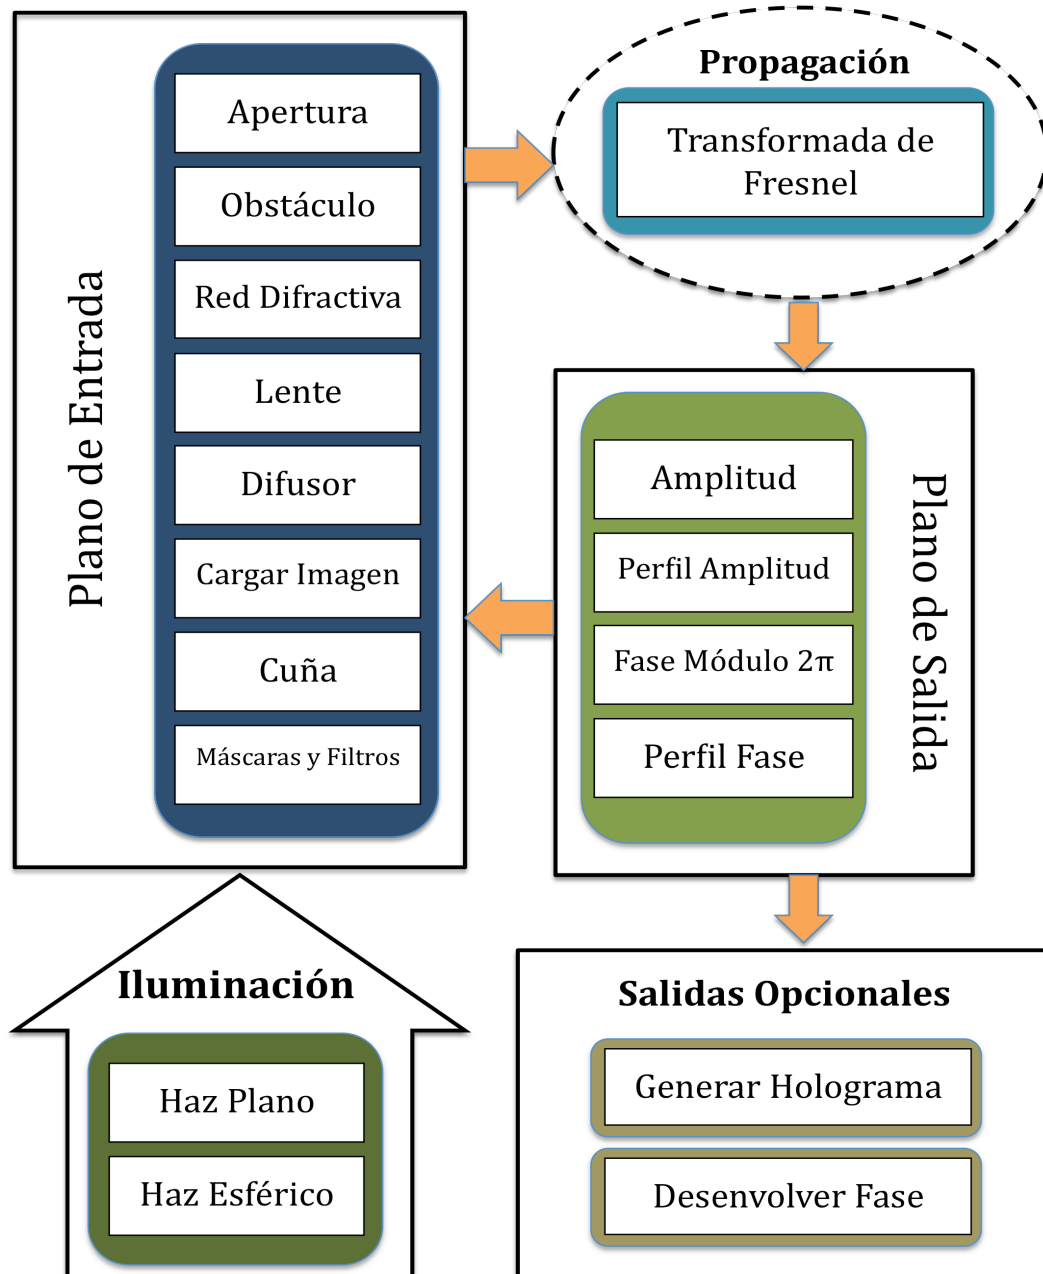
Plano de Entrada

Apertura

Obstáculo

Red Difractiva

Lente

Difusor

Cargar Imagen

Cuña

Máscaras y Filtros

Propagación

Transformada de Fresnel

Plano de Salida

Amplitud

Perfil Amplitud

Fase Módulo 2π

Perfil Fase

Iluminación

Haz Plano

Haz Esférico

Salidas Opcionales

Generar Holograma

Desenvolver Fase